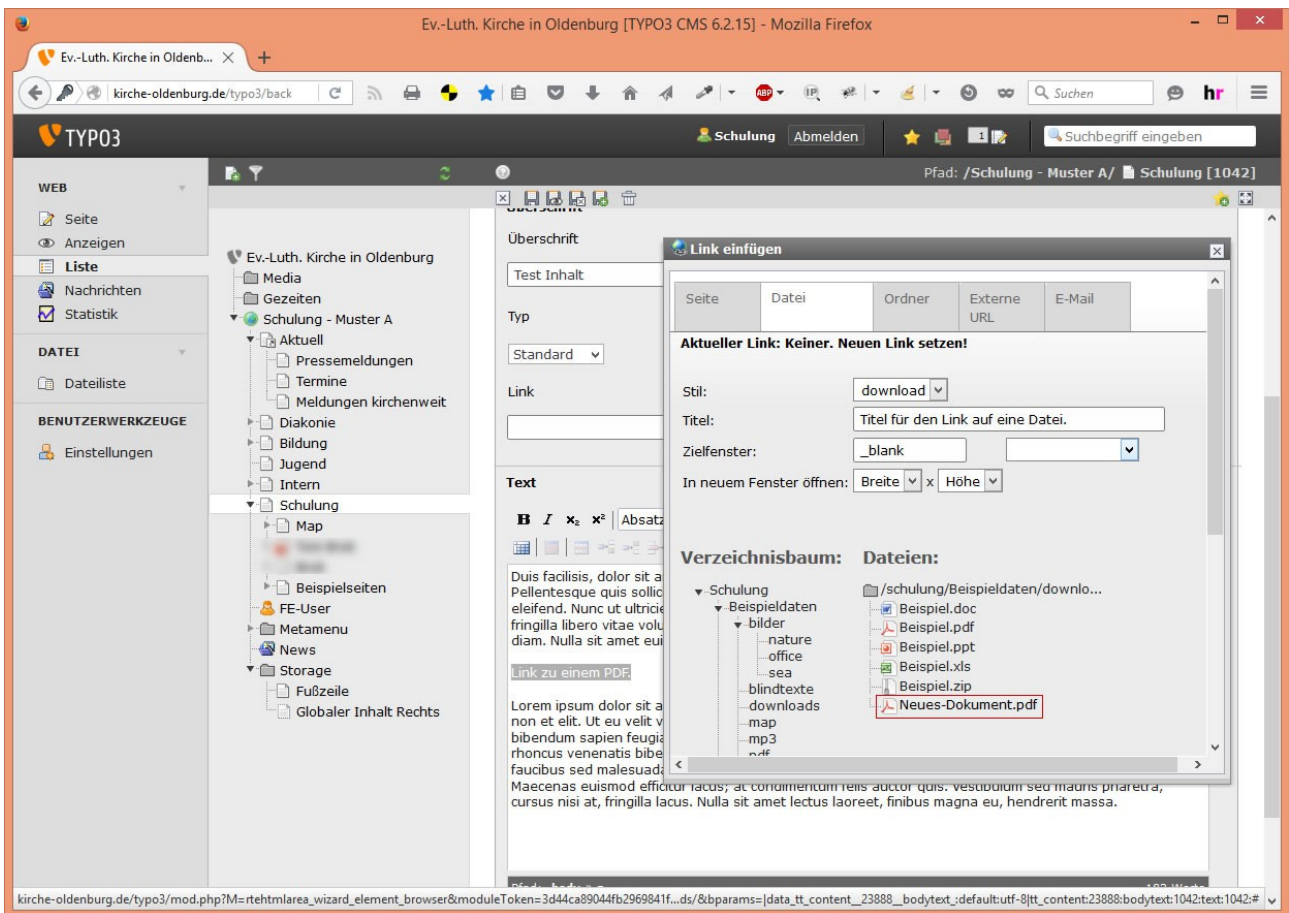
Ev.-Luth. Kirche in Oldenburg [TYPO3 CMS 6.2.15] - Mozilla Firefox

Ev.-Luth. Kirche in Oldenb... ×

kirche-oldenburg.de/typo3/back

Suchen

TYPO3

Schulung Abmelden

Suchbegriff eingeben

WEB

Seite
Anzeigen
Liste
Nachrichten
Statistik

DATEI

Dateiliste

BENUTZERWERKZEUGE

Einstellungen

Pfad: /Schulung - Muster A/ Schulung [1042]

Ev.-Luth. Kirche in Oldenburg
Media
Gezeiten
Schulung - Muster A
Aktuell
Pressemeldungen
Termine
Meldungen kirchenweit
Diakonie
Bildung
Jugend
Intern
Schulung
Map
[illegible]
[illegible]
Beispielseiten
FE-User
Metamenu
News
Storage
Fußzeile
Globaler Inhalt Rechts

Überschrift

Test Inhalt

Typ

Standard

Link

Text

Absatz

Duis facilisis, dolor sit a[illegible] Pellentesque quis sollic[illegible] eleifend. Nunc ut ultrici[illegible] fringilla libero vitae volu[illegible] diam. Nulla sit amet eui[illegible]

Link zu einem PDF.

Lorem ipsum dolor sit a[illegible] non et elit. Ut eu velit v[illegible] bibendum sapien feugia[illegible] rhoncus venenatis bibe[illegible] faucibus sed malesuada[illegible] Maecenas euismod efficitur lacus; at condimentum felis auctor quis. Vestibulum sed mauris pharetra, cursus nisi at, fringilla lacus. Nulla sit amet lectus laoreet, finibus magna eu, hendrerit massa.

Link einfügen

| Seite | Datei | Ordner | Externe URL | E-Mail |
|---|---|---|---|---|

Aktueller Link: Keiner. Neuen Link setzen!

Stil: download
Titel: Titel für den Link auf eine Datei.
Zielfenster: _blank
In neuem Fenster öffnen: Breite x Höhe

Verzeichnisbaum:
Schulung
Beispieldaten
bilder
nature
office
sea
blindtexte
downloads
map
mp3
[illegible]

Dateien:
/schulung/Beispieldaten/downlo...
Beispiel.doc
Beispiel.pdf
Beispiel.ppt
Beispiel.xls
Beispiel.zip
Neues-Dokument.pdf

kirche-oldenburg.de/typo3/mod.php?M=rtehtmlarea_wizard_element_browser&moduleToken=3d44ca89044fb2969841f...ds/&bparams=|data_tt_content__23888__bodytext_:default:utf-8|tt_content:23888:bodytext:1042:text:1042:#